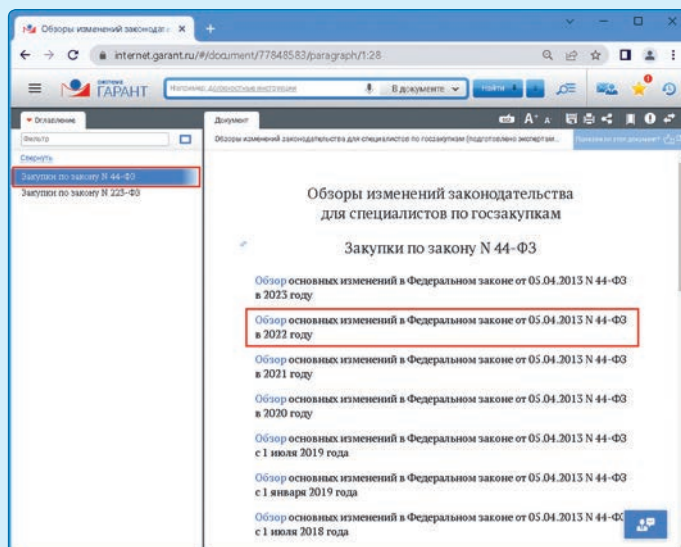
Обзоры изменений законодате ×
+
internet.garant.ru/#/document/77848583/paragraph/1:28
система ГАРАНТ
Например: должностные инструкции
В документе
Найти
Оглавление
Документ
Фильтр
Свернуть
Закупки по закону N 44-ФЗ
Закупки по закону N 223-ФЗ
Обзоры изменений законодательства для специалистов по госзакупкам (подготовлено экспертам...
Обзоры изменений законодательства для специалистов по госзакупкам

Закупки по закону N 44-ФЗ

Обзор основных изменений в Федеральном законе от 05.04.2013 N 44-ФЗ в 2023 году

Обзор основных изменений в Федеральном законе от 05.04.2013 N 44-ФЗ в 2022 году

Обзор основных изменений в Федеральном законе от 05.04.2013 N 44-ФЗ в 2021 году

Обзор основных изменений в Федеральном законе от 05.04.2013 N 44-ФЗ в 2020 году

Обзор основных изменений в Федеральном законе от 05.04.2013 N 44-ФЗ с 1 июля 2019 года

Обзор основных изменений в Федеральном законе от 05.04.2013 N 44-ФЗ с 1 января 2019 года

Обзор основных изменений в Федеральном законе от 05.04.2013 N 44-ФЗ с 1 июля 2018 года